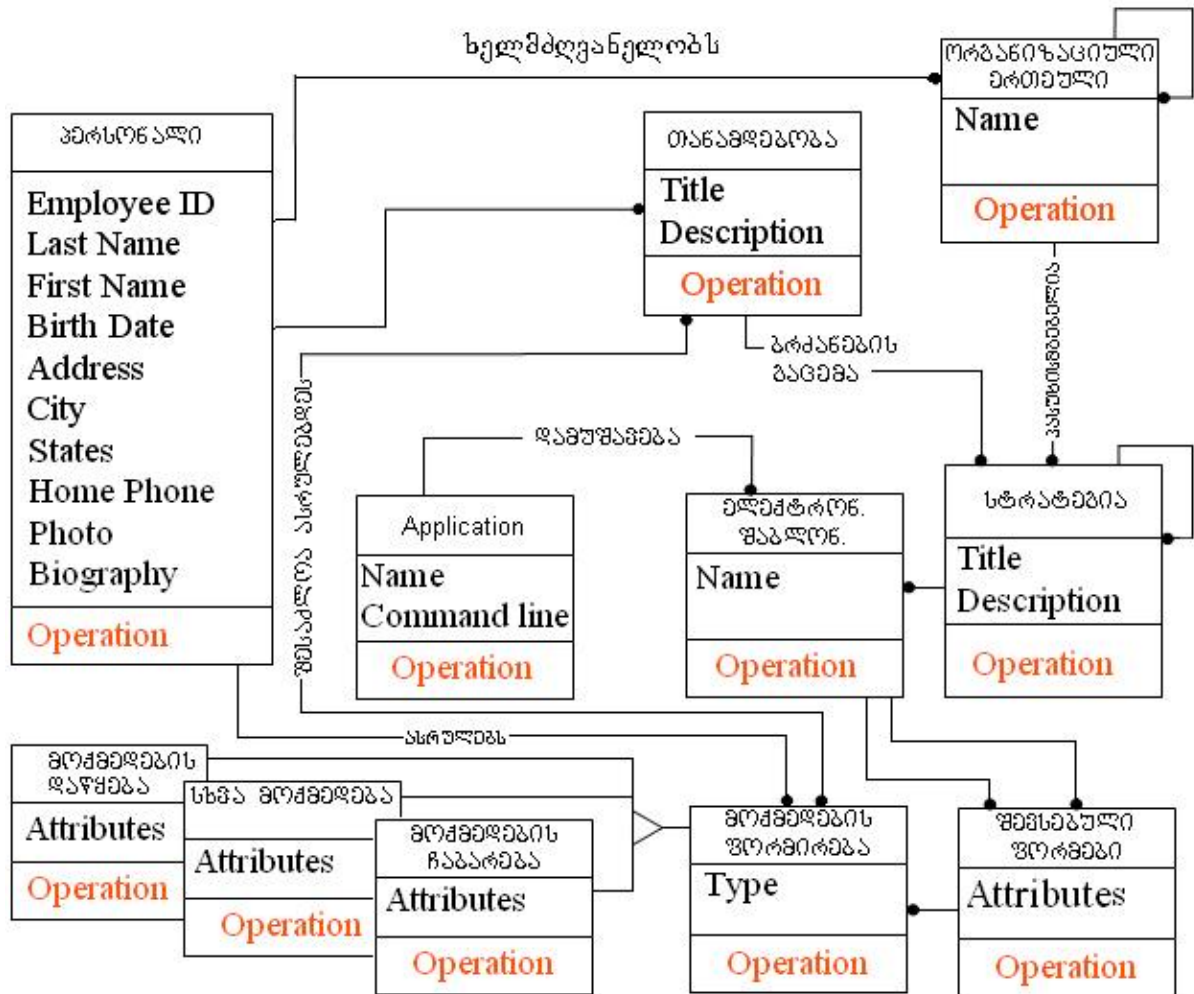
ხელმძღვანელობს

ორგანიზაციული ერთეული
Name
Operation

პერსონალი
Employee ID
Last Name
First Name
Birth Date
Address
City
States
Home Phone
Photo
Biography
Operation

თანამდებობა
Title
Description
Operation

ვასუხისმგებელია

ბრძანების გაცემა

შესაძლოა ასრულებდეს

დამუშავება

Application
Name
Command line
Operation

ელექტრონ. შაბლონ.
Name
Operation

სტრატეგია
Title
Description
Operation

ასრულებს

მოქმედების დაწყება
Attributes
Operation

სხვა მოქმედება
Attributes
Operation

მოქმედების ჩაბარება
Attributes
Operation

მოქმედების ფორმირება
Type
Operation

შევსებული ფორმები
Attributes
Operation